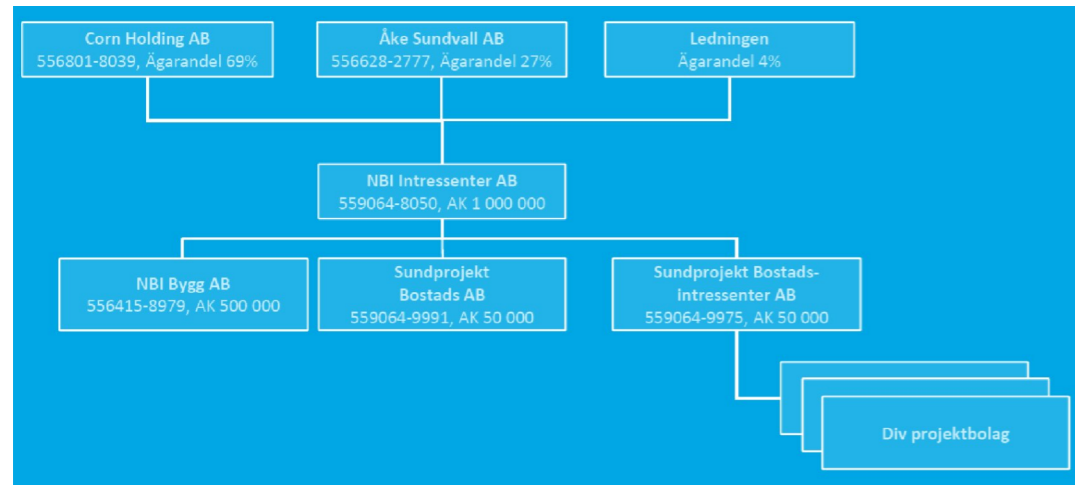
Corn Holding AB
556801-8039, Ägarandel 69%

Åke Sundvall AB
556628-2777, Ägarandel 27%

Ledningen
Ägarandel 4%

NBI Intressenter AB
559064-8050, AK 1 000 000

NBI Bygg AB
556415-8979, AK 500 000

Sundprojekt Bostads AB
559064-9991, AK 50 000

Sundprojekt Bostadsintressenter AB
559064-9975, AK 50 000

Div projektbolag